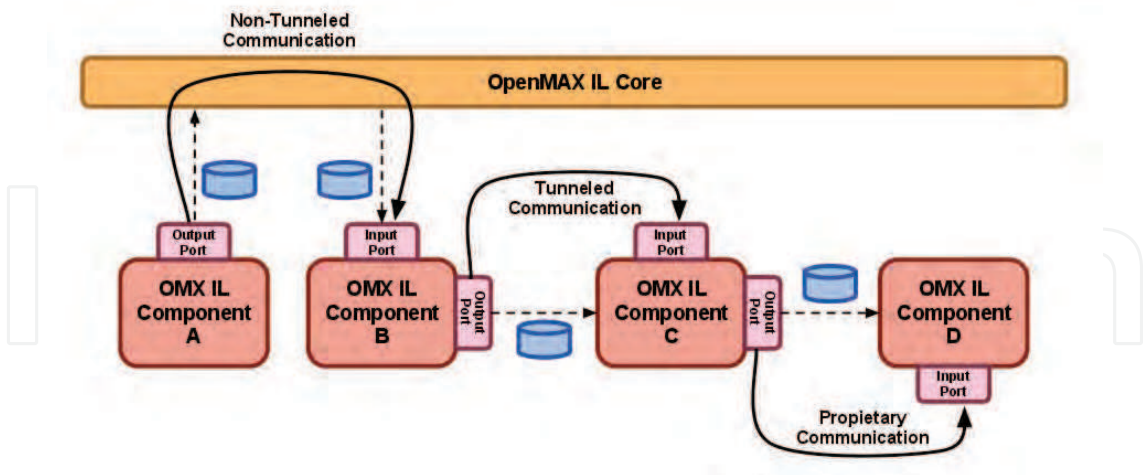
Non-Tunneled Communication

OpenMAX IL Core

Tunneled Communication

Output Port

Input Port

Input Port

OMX IL Component A

OMX IL Component B

Output Port

OMX IL Component C

Output Port

OMX IL Component D

Input Port

Propietary Communication